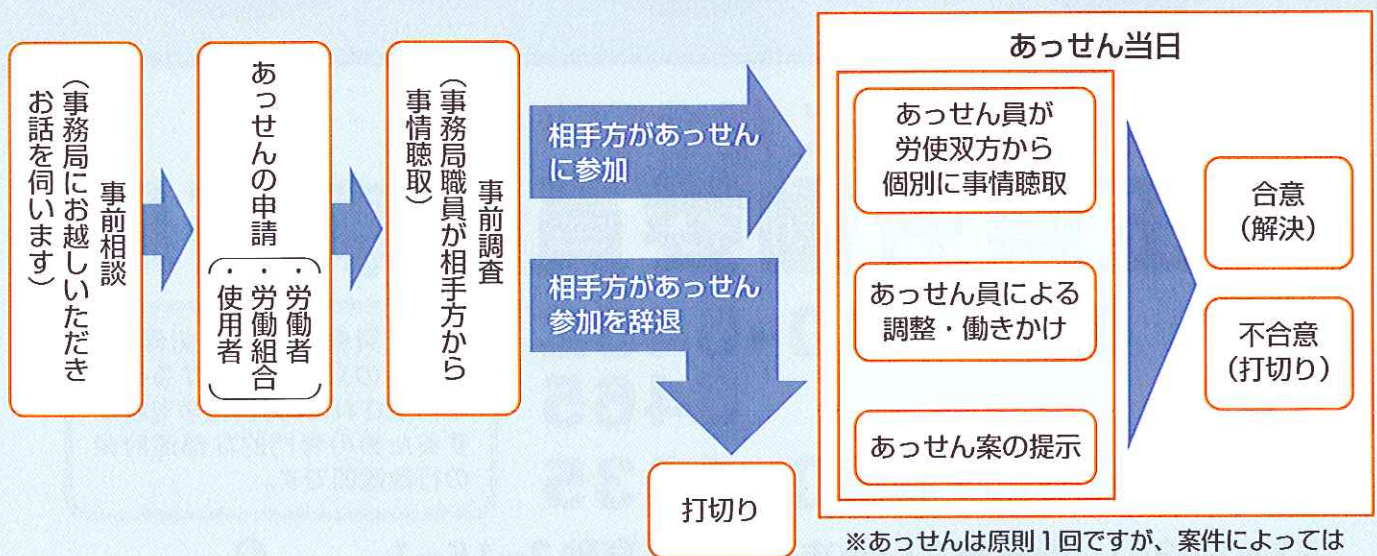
事前相談
（事務局にお越しいただきお話を伺います）

あっせんの申請
（・労働者
・労働組合
・使用者）

事前調査
（事務局職員が相手方から事情聴取）

相手方があっせんに参加

相手方があっせん参加を辞退

打切り

あっせん当日

あっせん員が労使双方から個別に事情聴取

あっせん員による調整・働きかけ

あっせん案の提示

合意
（解決）

不合意
（打切り）

※あっせんは原則１回ですが、案件によっては